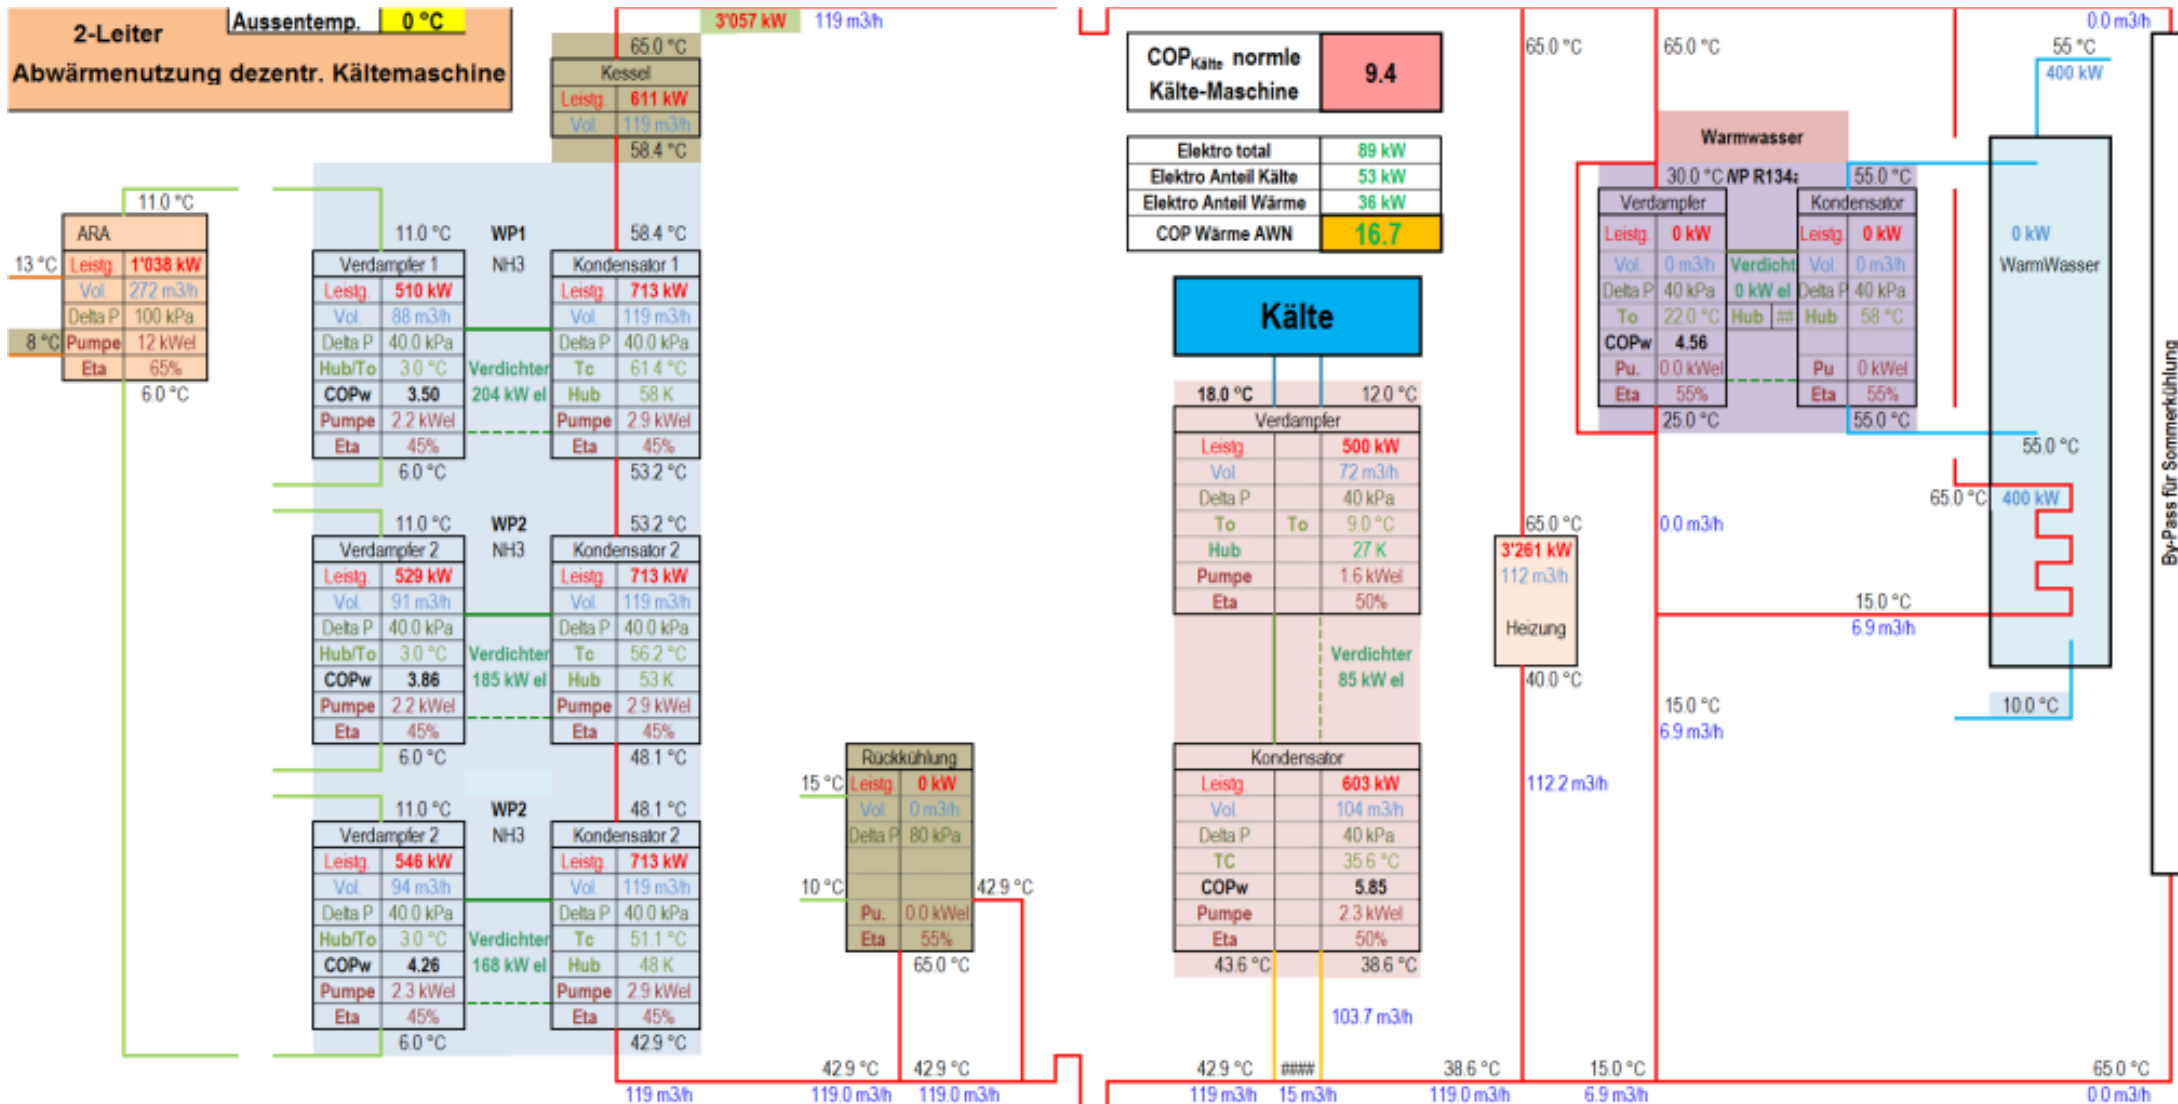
2-Leiter
Abwärmenutzung dezentr. Kältemaschine

Aussentemp. 0 °C

3'057 kW 119 m3/h

65.0 °C
Kessel
| Leistg. | 611 kW |
|---|---|
| Vol. | 119 m3/h |
58.4 °C

11.0 °C
ARA
| 13 °C | Leistg. | 1'038 kW |
|---|---|---|
| | Vol. | 272 m3/h |
| | Delta P | 100 kPa |
| 8 °C | Pumpe | 12 kWel |
| | Eta | 65% |
6.0 °C

11.0 °C WP1 58.4 °C
NH3
| Verdampfer 1 | | | Kondensator 1 | |
|---|---|---|---|---|
| Leistg. | 510 kW | | Leistg. | 713 kW |
| Vol. | 88 m3/h | | Vol. | 119 m3/h |
| Delta P | 40.0 kPa | | Delta P | 40.0 kPa |
| Hub/To | 3.0 °C | Verdichter | Tc | 61.4 °C |
| COPw | 3.50 | 204 kW el | Hub | 58 K |
| Pumpe | 2.2 kWel | | Pumpe | 2.9 kWel |
| Eta | 45% | | Eta | 45% |
6.0 °C 53.2 °C

11.0 °C WP2 53.2 °C
NH3
| Verdampfer 2 | | | Kondensator 2 | |
|---|---|---|---|---|
| Leistg. | 529 kW | | Leistg. | 713 kW |
| Vol. | 91 m3/h | | Vol. | 119 m3/h |
| Delta P | 40.0 kPa | | Delta P | 40.0 kPa |
| Hub/To | 3.0 °C | Verdichter | Tc | 56.2 °C |
| COPw | 3.86 | 185 kW el | Hub | 53 K |
| Pumpe | 2.2 kWel | | Pumpe | 2.9 kWel |
| Eta | 45% | | Eta | 45% |
6.0 °C 48.1 °C

11.0 °C WP2 48.1 °C
NH3
| Verdampfer 2 | | | Kondensator 2 | |
|---|---|---|---|---|
| Leistg. | 546 kW | | Leistg. | 713 kW |
| Vol. | 94 m3/h | | Vol. | 119 m3/h |
| Delta P | 40.0 kPa | | Delta P | 40.0 kPa |
| Hub/To | 3.0 °C | Verdichter | Tc | 51.1 °C |
| COPw | 4.26 | 168 kW el | Hub | 48 K |
| Pumpe | 2.3 kWel | | Pumpe | 2.9 kWel |
| Eta | 45% | | Eta | 45% |
6.0 °C 42.9 °C

Rückkühlung
| 15 °C | Leistg. | 0 kW |
|---|---|---|
| | Vol. | 0 m3/h |
| | Delta P | 80 kPa |
| 10 °C | | |
| | Pu. | 0.0 kWel |
| | Eta | 55% |
42.9 °C
65.0 °C

42.9 °C 42.9 °C
119 m3/h 119.0 m3/h 119.0 m3/h

| COP$_{Kälte}$ normle Kälte-Maschine | 9.4 |
|---|---|

| Elektro total | 89 kW |
|---|---|
| Elektro Anteil Kälte | 53 kW |
| Elektro Anteil Wärme | 36 kW |
| COP Wärme AWN | 16.7 |

Kälte

18.0 °C 12.0 °C
| Verdampfer | | |
|---|---|---|
| Leistg. | | 500 kW |
| Vol. | | 72 m3/h |
| Delta P | | 40 kPa |
| To | To | 9.0 °C |
| Hub | | 27 K |
| Pumpe | | 1.6 kWel |
| Eta | | 50% |

Verdichter
85 kW el

| Kondensator | | |
|---|---|---|
| Leistg. | | 603 kW |
| Vol. | | 104 m3/h |
| Delta P | | 40 kPa |
| TC | | 35.6 °C |
| COPw | | 5.85 |
| Pumpe | | 2.3 kWel |
| Eta | | 50% |
43.6 °C 38.6 °C

103.7 m3/h

42.9 °C #### 38.6 °C 15.0 °C 65.0 °C
119 m3/h 15 m3/h 119.0 m3/h 6.9 m3/h 0.0 m3/h

65.0 °C 65.0 °C
65.0 °C
3'261 kW
112 m3/h
Heizung
40.0 °C
112.2 m3/h

Warmwasser
30.0 °C WP R134a 55.0 °C
| Verdampfer | | | Kondensator | |
|---|---|---|---|---|
| Leistg. | 0 kW | | Leistg. | 0 kW |
| Vol. | 0 m3/h | Verdicht | Vol. | 0 m3/h |
| Delta P | 40 kPa | 0 kW el | Delta P | 40 kPa |
| To | 22.0 °C | Hub ## | Hub | 58 °C |
| COPw | 4.56 | | | |
| Pu. | 0.0 kWel | | Pu | 0 kWel |
| Eta | 55% | | Eta | 55% |
25.0 °C 55.0 °C

0.0 m3/h
55 °C
400 kW
0 kW
WarmWasser
55.0 °C
65.0 °C 400 kW
0.0 m3/h
15.0 °C
6.9 m3/h
15.0 °C
6.9 m3/h
10.0 °C
By-Pass für Sommerkühlung